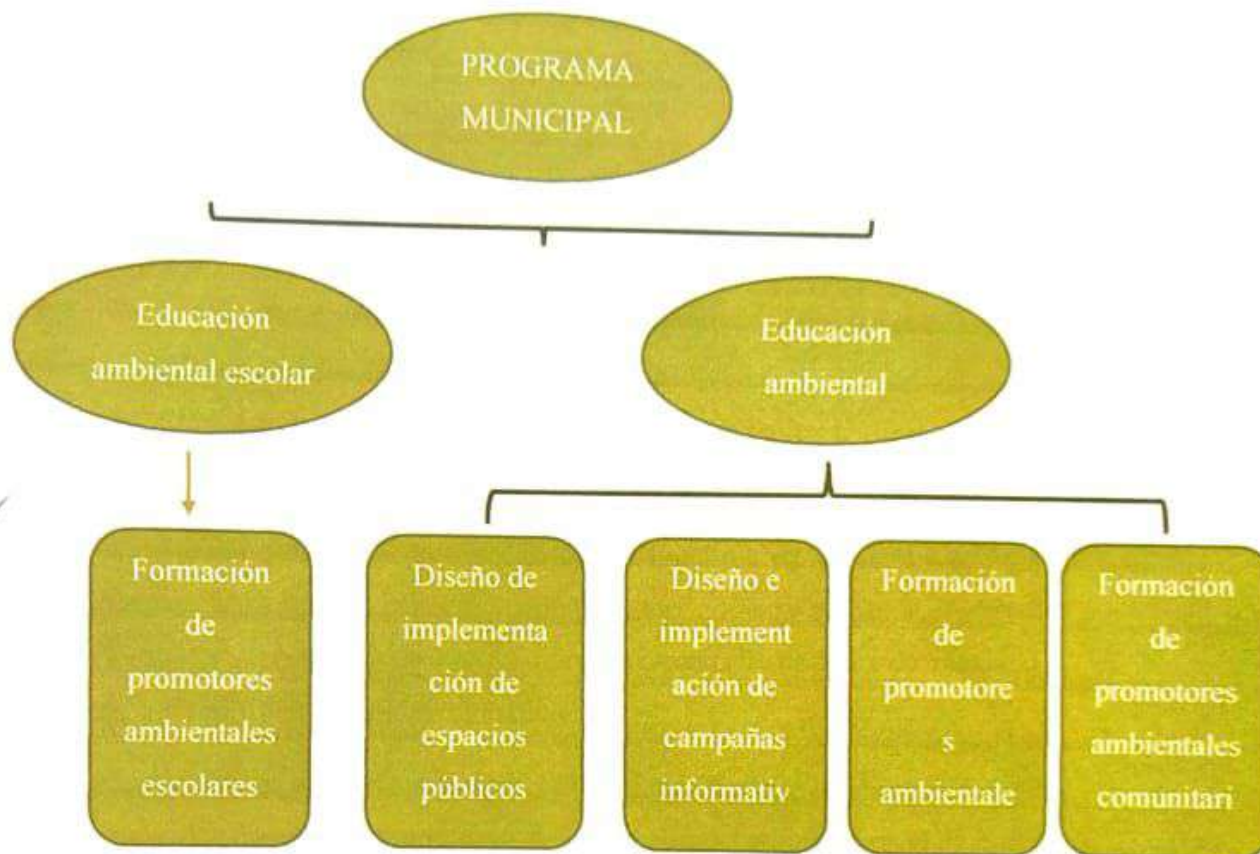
PROGRAMA MUNICIPAL

Educación ambiental escolar

Educación ambiental

Formación de promotores ambientales escolares

Diseño de implementación de espacios públicos

Diseño e implementación de campañas informativ

Formación de promotores ambientale

Formación de promotores ambientales comunitari